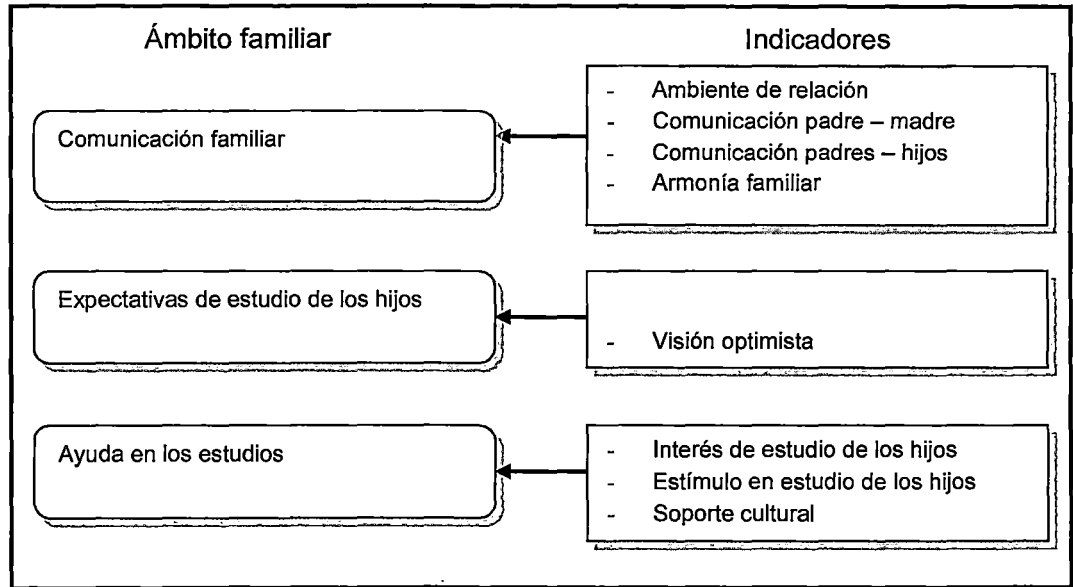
Ámbito familiar

Indicadores

Comunicación familiar

- Ambiente de relación
- Comunicación padre – madre
- Comunicación padres – hijos
- Armonía familiar

Expectativas de estudio de los hijos

- Visión optimista

Ayuda en los estudios

- Interés de estudio de los hijos
- Estímulo en estudio de los hijos
- Soporte cultural